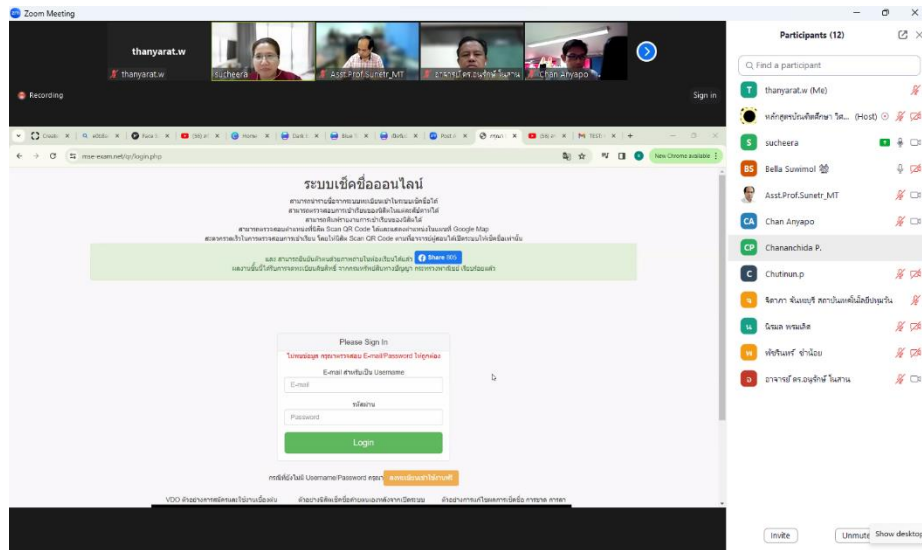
Zoom Meeting

thanyarat.w
thanyarat.w
sucheera
Asst.Prof.Sunetr_MT
อาจารย์ ดร.อนุรักษ์ ในสาน
Chan Anyapo

Recording
Sign in

mse-exam.net/qr/login.php
New Chrome available

ระบบเช็คชื่อออนไลน์

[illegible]

Share 005

Please Sign In
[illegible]
E-mail สำหรับเป็น Username
E-mail
รหัสผ่าน
Password
Login

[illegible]

Participants (12)
Find a participant
thanyarat.w (Me)
หลักสูตรบัณฑิตศึกษา วิศ... (Host)
sucheera
Bella Suwimol
Asst.Prof.Sunetr_MT
Chan Anyapo
Chananchida P.
Chutinun.p
จิดาภา จันทบุรี สถาบันเทคโนโลยีปทุมวัน
นิรมล พรมเลิศ
พัชรินทร์ ชำน้อย
อาจารย์ ดร.อนุรักษ์ ในสาน

Invite
Unmute
Show desktop